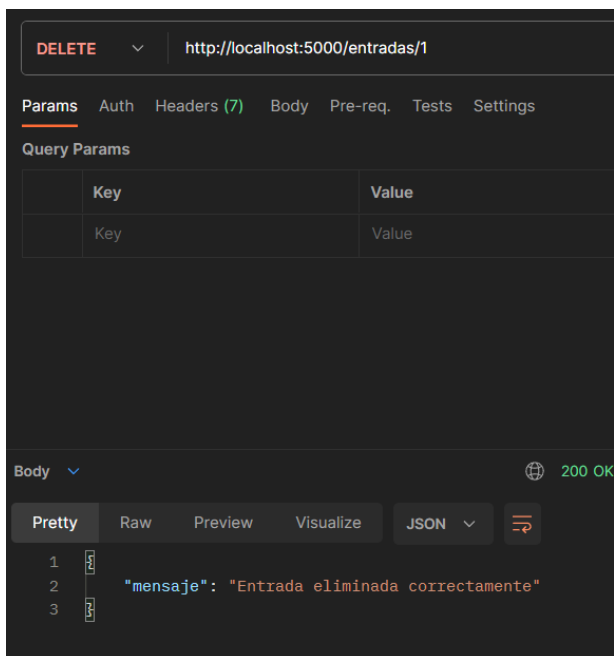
DELETE http://localhost:5000/entradas/1

Params Auth Headers (7) Body Pre-req. Tests Settings

Query Params

| | Key | Value |
|---|---|---|
| | Key | Value |

Body 200 OK

Pretty Raw Preview Visualize JSON

1 {
2 "mensaje": "Entrada eliminada correctamente"
3 }